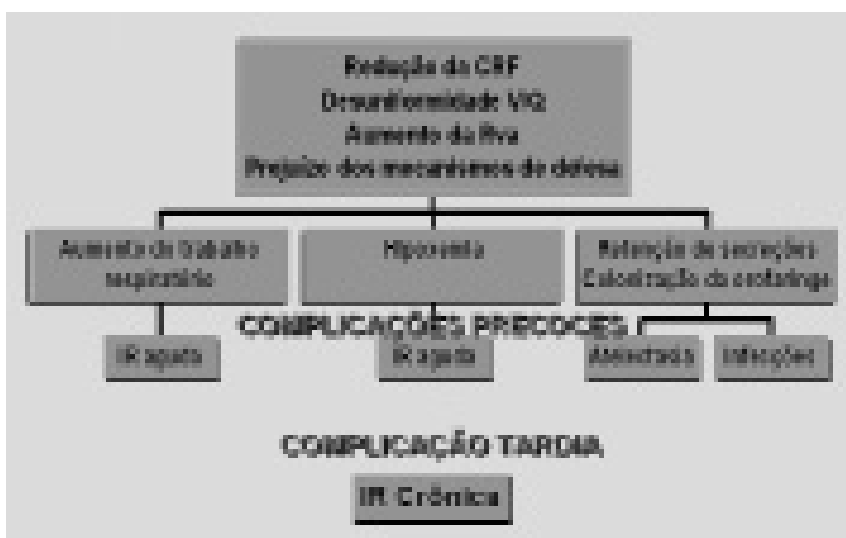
Redução da CRF
Desuniformidade V/Q
Aumento da Rva
Prejuízo dos mecanismos de defesa

Aumento do trabalho respiratório

Hipoxemia

Retenção de secreções
Colonização da orofaringe

COMPLICAÇÕES PRECOCES

IR aguda

IR aguda

Atelectasia

Infecções

COMPLICAÇÃO TARDIA

IR Crônica